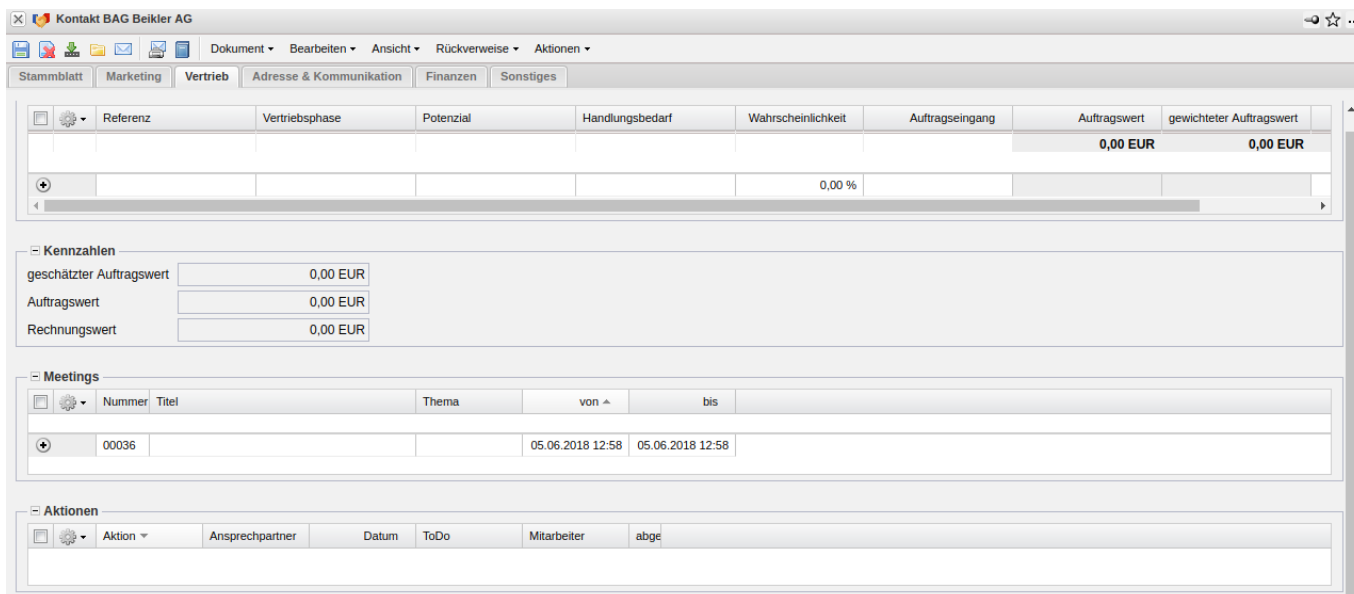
Kontakt BAG Beikler AG

Dokument ▾ Bearbeiten ▾ Ansicht ▾ Rückverweise ▾ Aktionen ▾

Stammblatt | Marketing | Vertrieb | Adresse & Kommunikation | Finanzen | Sonstiges

| Referenz | Vertriebsphase | Potenzial | Handlungsbedarf | Wahrscheinlichkeit | Auftragseingang | Auftragswert | gewichteter Auftragswert |
|---|---|---|---|---|---|---|---|
| | | | | | | 0,00 EUR | 0,00 EUR |
| | | | | 0,00 % | | | |

Kennzahlen

geschätzter Auftragswert 0,00 EUR
Auftragswert 0,00 EUR
Rechnungswert 0,00 EUR

Meetings

| Nummer | Titel | Thema | von | bis |
|---|---|---|---|---|
| 00036 | | | 05.06.2018 12:58 | 05.06.2018 12:58 |

Aktionen

| Aktion | Ansprechpartner | Datum | ToDo | Mitarbeiter | abge |
|---|---|---|---|---|---|